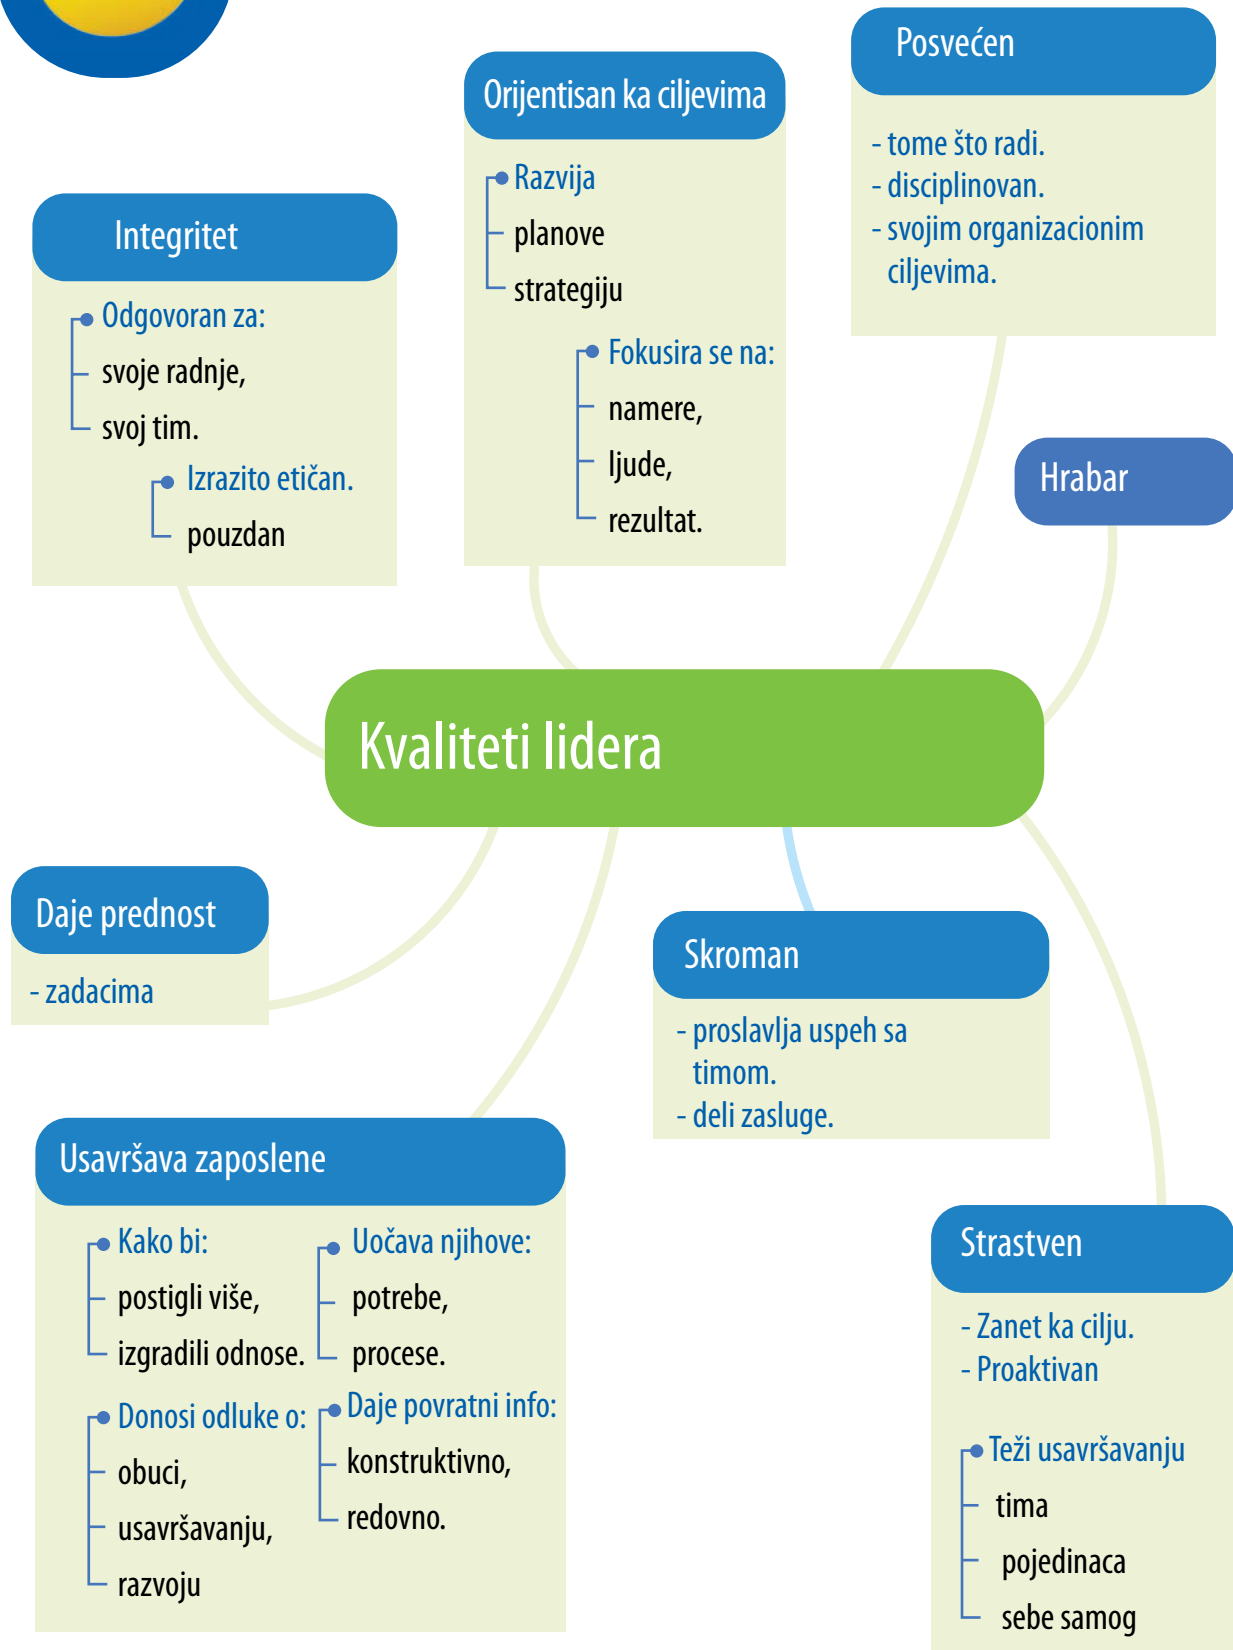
Orijentisan ka ciljevima

Razvija
planove
strategiju

Fokusira se na:
namere,
ljude,
rezultat.

Posvećen

- tome što radi.
- disciplinovan.
- svojim organizacionim ciljevima.

Integritet

Odgovoran za:
svoje radnje,
svoj tim.

Izrazito etičan.
pouzdan

Hrabar

Kvaliteti lidera

Daje prednost

- zadacima

Skroman

- proslavlja uspeh sa timom.
- deli zasluge.

Usavršava zaposlene

Kako bi:
postigli više,
izgradili odnose.

Uočava njihove:
potrebe,
procese.

Donosi odluke o:
obuci,
usavršavanju,
razvoju

Daje povratni info:
konstruktivno,
redovno.

Strastven

- Zanet ka cilju.
- Proaktivan

Teži usavršavanju
tima
pojedinaca
sebe samog